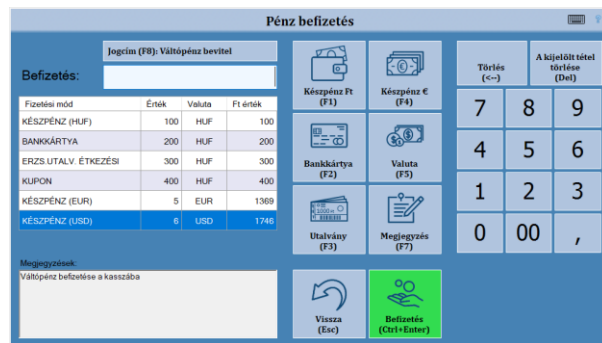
Pénz befizetés

Jogcím (F8): Váltópénz bevitel

Befizetés:

| Fizetési mód | Érték | Valuta | Ft érték |
|---|---|---|---|
| KÉSZPÉNZ (HUF) | 100 | HUF | 100 |
| BANKKÁRTYA | 200 | HUF | 200 |
| ERZS.UTALV. ÉTKEZÉSI | 300 | HUF | 300 |
| KUPON | 400 | HUF | 400 |
| KÉSZPÉNZ (EUR) | 5 | EUR | 1369 |
| KÉSZPÉNZ (USD) | 6 | USD | 1746 |

Megjegyzések:
Váltópénz befizetése a kasszába

Készpénz Ft (F1)
Készpénz € (F4)
Bankkártya (F2)
Valuta (F5)
Utalvány (F3)
Megjegyzés (F7)
Vissza (Esc)
Befizetés (Ctrl+Enter)

Törlés (<--)
A kijelölt tétel törlése (Del)
7 8 9
4 5 6
1 2 3
0 00 ,